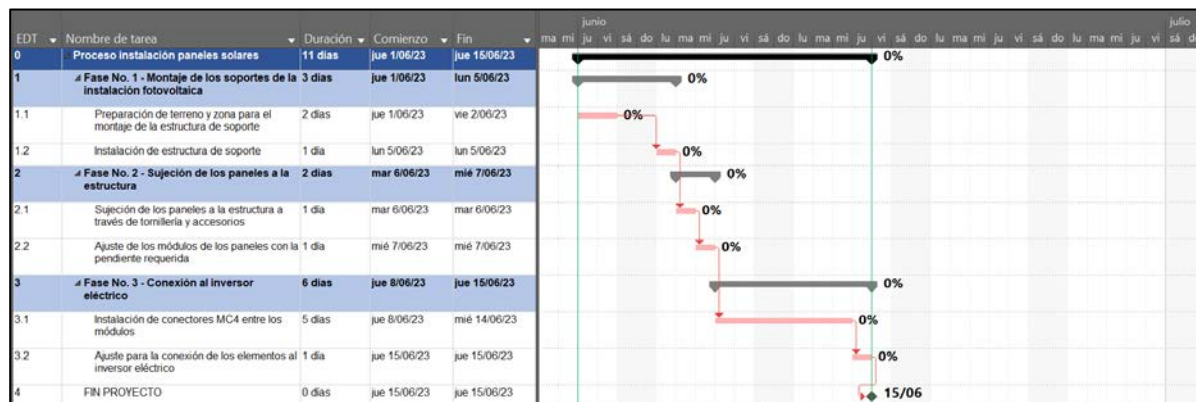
| EDT | Nombre de tarea | Duración | Comienzo | Fin |
|---|---|---|---|---|
| 0 | Proceso instalación paneles solares | 11 días | jue 1/06/23 | jue 15/06/23 |
| 1 | Fase No. 1 - Montaje de los soportes de la instalación fotovoltaica | 3 días | jue 1/06/23 | lun 5/06/23 |
| 1.1 | Preparación de terreno y zona para el montaje de la estructura de soporte | 2 días | jue 1/06/23 | vie 2/06/23 |
| 1.2 | Instalación de estructura de soporte | 1 día | lun 5/06/23 | lun 5/06/23 |
| 2 | Fase No. 2 - Sujeción de los paneles a la estructura | 2 días | mar 6/06/23 | mié 7/06/23 |
| 2.1 | Sujeción de los paneles a la estructura a través de tornillería y accesorios | 1 día | mar 6/06/23 | mar 6/06/23 |
| 2.2 | Ajuste de los módulos de los paneles con la pendiente requerida | 1 día | mié 7/06/23 | mié 7/06/23 |
| 3 | Fase No. 3 - Conexión al inversor eléctrico | 6 días | jue 8/06/23 | jue 15/06/23 |
| 3.1 | Instalación de conectores MC4 entre los módulos | 5 días | jue 8/06/23 | mié 14/06/23 |
| 3.2 | Ajuste para la conexión de los elementos al inversor eléctrico | 1 día | jue 15/06/23 | jue 15/06/23 |
| 4 | FIN PROYECTO | 0 días | jue 15/06/23 | jue 15/06/23 |

junio
ma mi ju vi sá do lu ma mi ju vi sá do lu ma mi ju vi sá do lu ma mi ju vi sá do lu ma mi ju vi sá d
julio

0%
0%
0%
0%
0%
0%
0%
0%
0%
0%
15/06